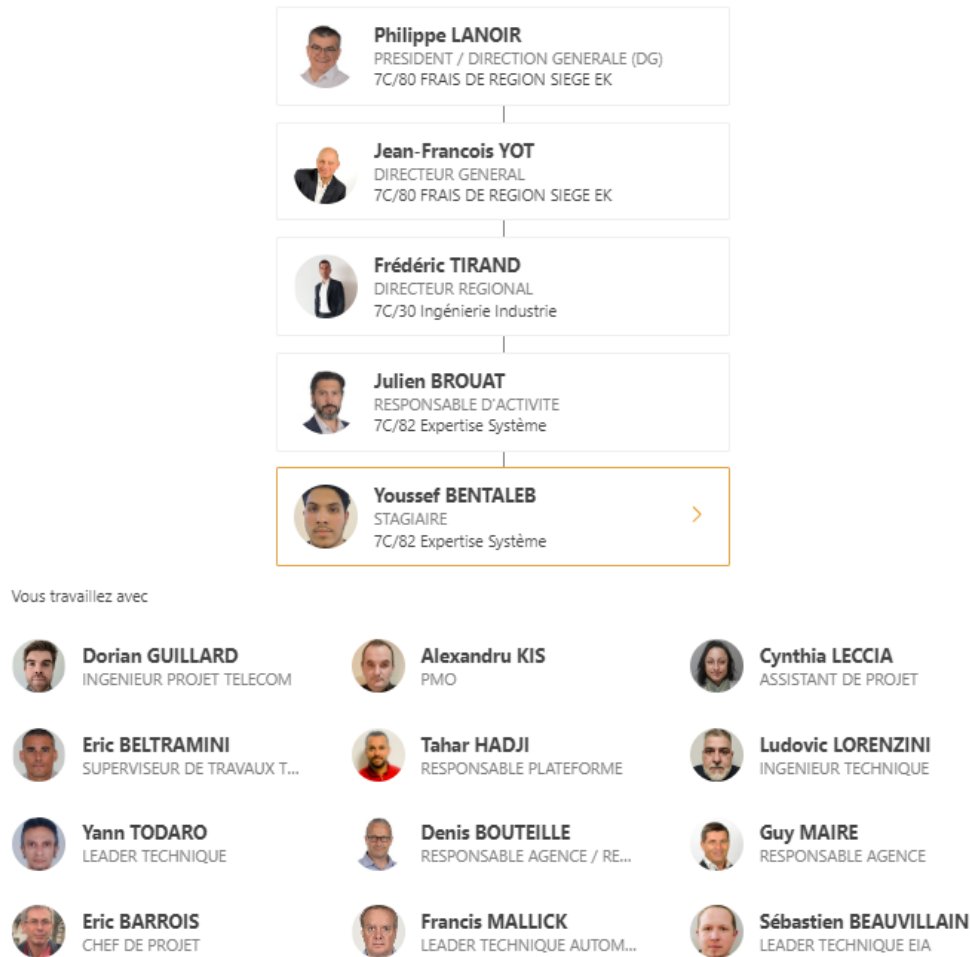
Philippe LANOIR
PRESIDENT / DIRECTION GENERALE (DG)
7C/80 FRAIS DE REGION SIEGE EK

Jean-Francois YOT
DIRECTEUR GENERAL
7C/80 FRAIS DE REGION SIEGE EK

Frédéric TIRAND
DIRECTEUR REGIONAL
7C/30 Ingénierie Industrie

Julien BROUAT
RESPONSABLE D'ACTIVITE
7C/82 Expertise Système

Youssef BENTALEB
STAGIAIRE
7C/82 Expertise Système

Vous travaillez avec

Dorian GUILLARD
INGENIEUR PROJET TELECOM

Alexandru KIS
PMO

Cynthia LECCIA
ASSISTANT DE PROJET

Eric BELTRAMINI
SUPERVISEUR DE TRAVAUX T...

Tahar HADJI
RESPONSABLE PLATEFORME

Ludovic LORENZINI
INGENIEUR TECHNIQUE

Yann TODARO
LEADER TECHNIQUE

Denis BOUTEILLE
RESPONSABLE AGENCE / RE...

Guy MAIRE
RESPONSABLE AGENCE

Eric BARROIS
CHEF DE PROJET

Francis MALLICK
LEADER TECHNIQUE AUTOM...

Sébastien BEAUVILLAIN
LEADER TECHNIQUE EIA